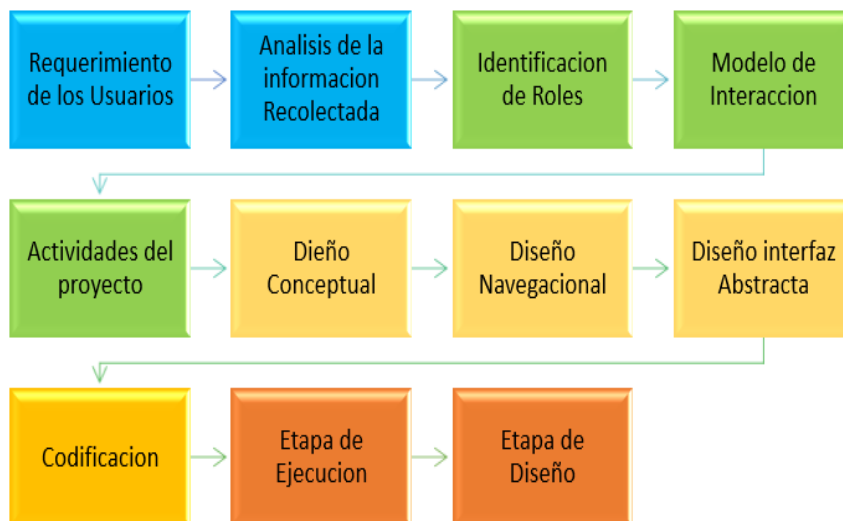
Requerimiento de los Usuarios

Analisis de la informacion Recolectada

Identificacion de Roles

Modelo de Interaccion

Actividades del proyecto

Dieño Conceptual

Diseño Navegacional

Diseño interfaz Abstracta

Codificacion

Etapa de Ejecucion

Etapa de Diseño